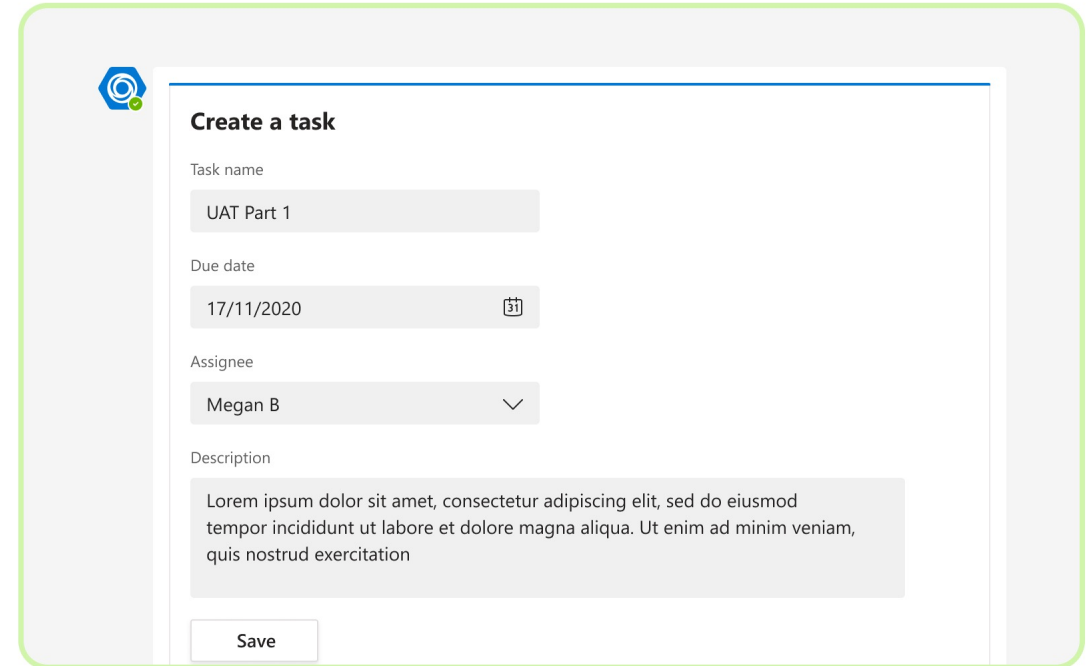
Create a task

Task name

UAT Part 1

Due date

17/11/2020

31

Assignee

Megan B

Description

Lorem ipsum dolor sit amet, consectetur adipiscing elit, sed do eiusmod tempor incididunt ut labore et dolore magna aliqua. Ut enim ad minim veniam, quis nostrud exercitation

Save